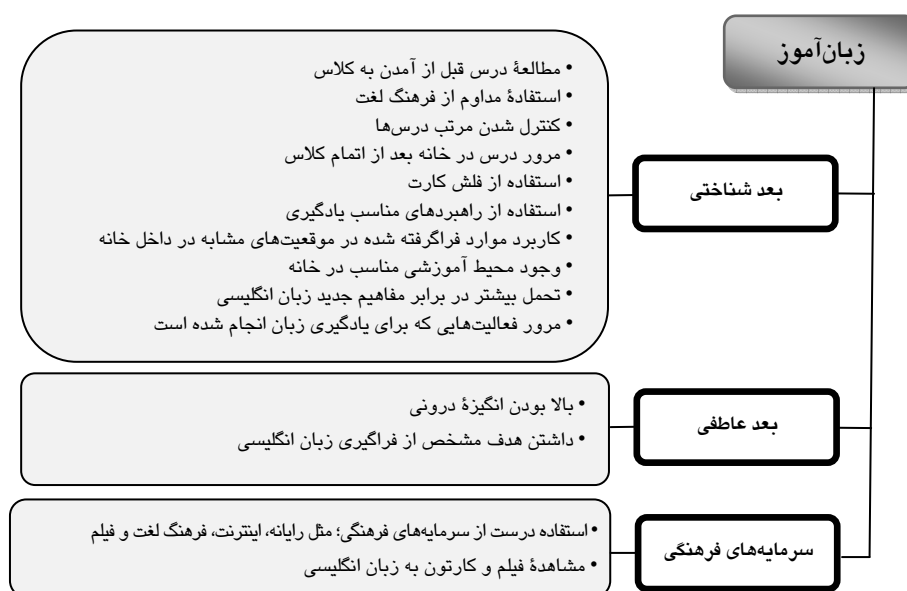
زبان‌آموز

بعد شناختی

• مطالعهٔ درس قبل از آمدن به کلاس
• استفادهٔ مداوم از فرهنگ لغت
• کنترل شدن مرتب درس‌ها
• مرور درس در خانه بعد از اتمام کلاس
• استفاده از فلش کارت
• استفاده از راهبردهای مناسب یادگیری
• کاربرد موارد فراگرفته شده در موقعیت‌های مشابه در داخل خانه
• وجود محیط آموزشی مناسب در خانه
• تحمل بیشتر در برابر مفاهیم جدید زبان انگلیسی
• مرور فعالیت‌هایی که برای یادگیری زبان انجام شده است

بعد عاطفی

• بالا بودن انگیزهٔ درونی
• داشتن هدف مشخص از فراگیری زبان انگلیسی

سرمایه‌های فرهنگی

• استفاده درست از سرمایه‌های فرهنگی؛ مثل رایانه، اینترنت، فرهنگ لغت و فیلم
• مشاهدهٔ فیلم و کارتون به زبان انگلیسی